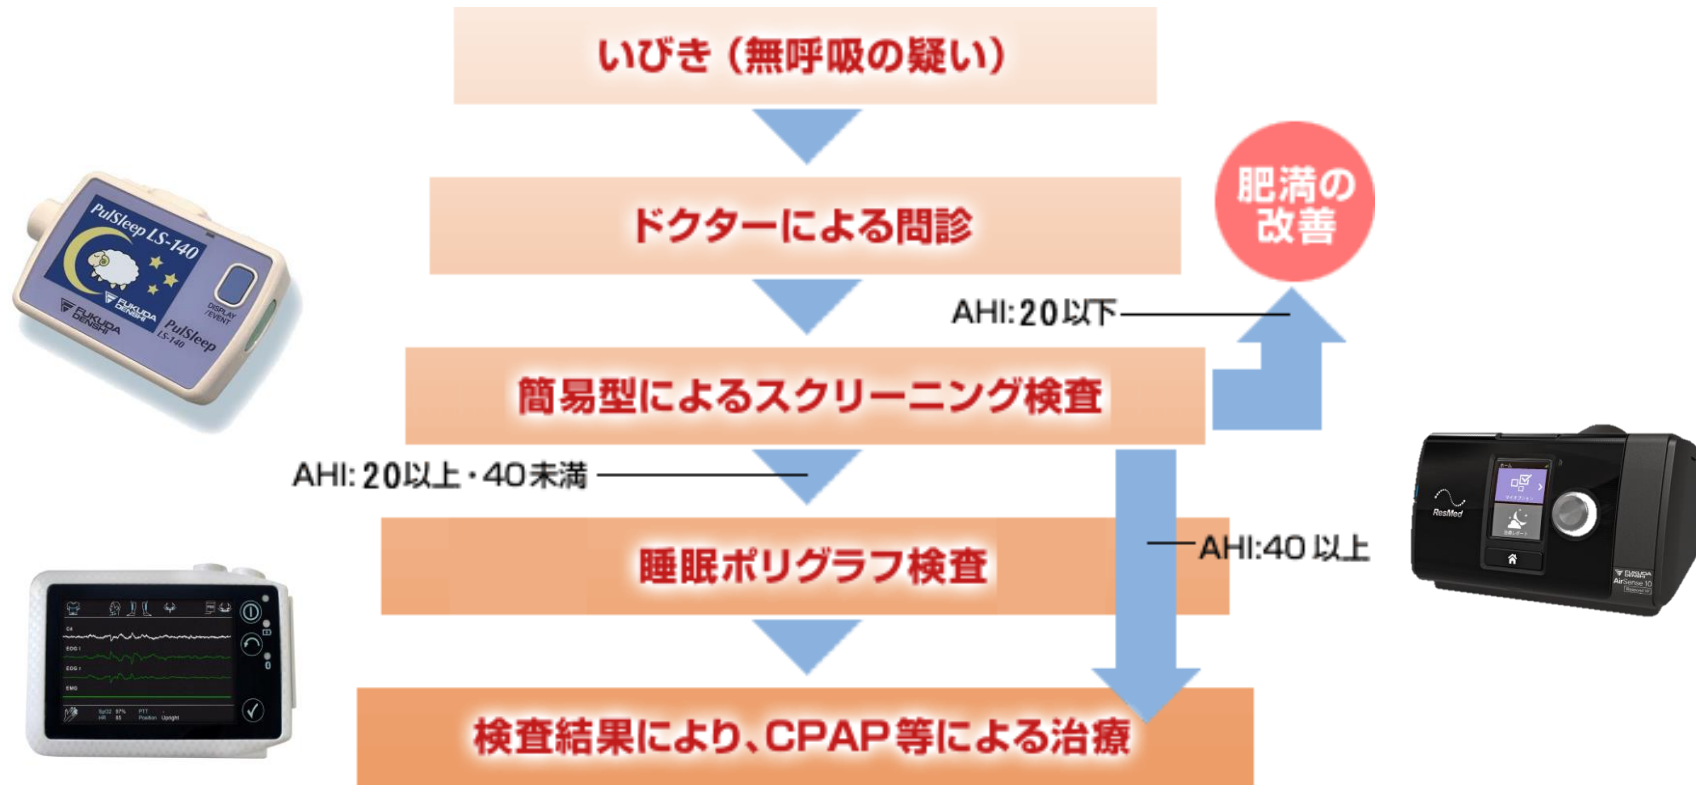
いびき（無呼吸の疑い）

ドクターによる問診

肥満の改善

AHI: 20以下

PulSleep LS-140

FUKUDA DENSHI

PulSleep LS-140

DISPLAY /EVENT

簡易型によるスクリーニング検査

AHI: 20以上・40未満

AHI:40 以上

ResMed

AirSense 10

睡眠ポリグラフ検査

検査結果により、CPAP等による治療